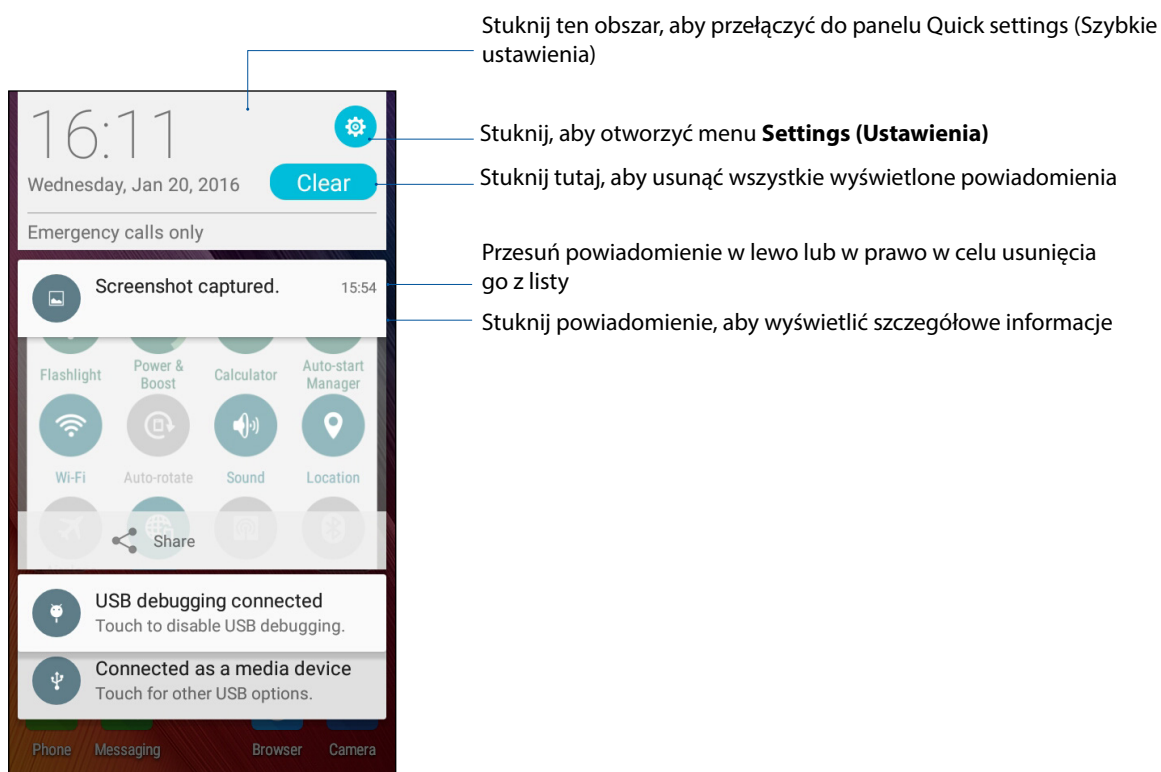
Stuknij ten obszar, aby przełączyć do panelu Quick settings (Szybkie ustawienia)

16:11

Wednesday, Jan 20, 2016

Clear

Emergency calls only

Stuknij, aby otworzyć menu **Settings (Ustawienia)**

Stuknij tutaj, aby usunąć wszystkie wyświetlone powiadomienia

Screenshot captured. 15:54

Przesuń powiadomienie w lewo lub w prawo w celu usunięcia go z listy

Stuknij powiadomienie, aby wyświetlić szczegółowe informacje

Flashlight Power & Boost Calculator Auto-start Manager

Wi-Fi Auto-rotate Sound Location

Share

USB debugging connected
Touch to disable USB debugging.

Connected as a media device
Touch for other USB options.

Phone Messaging Browser Camera